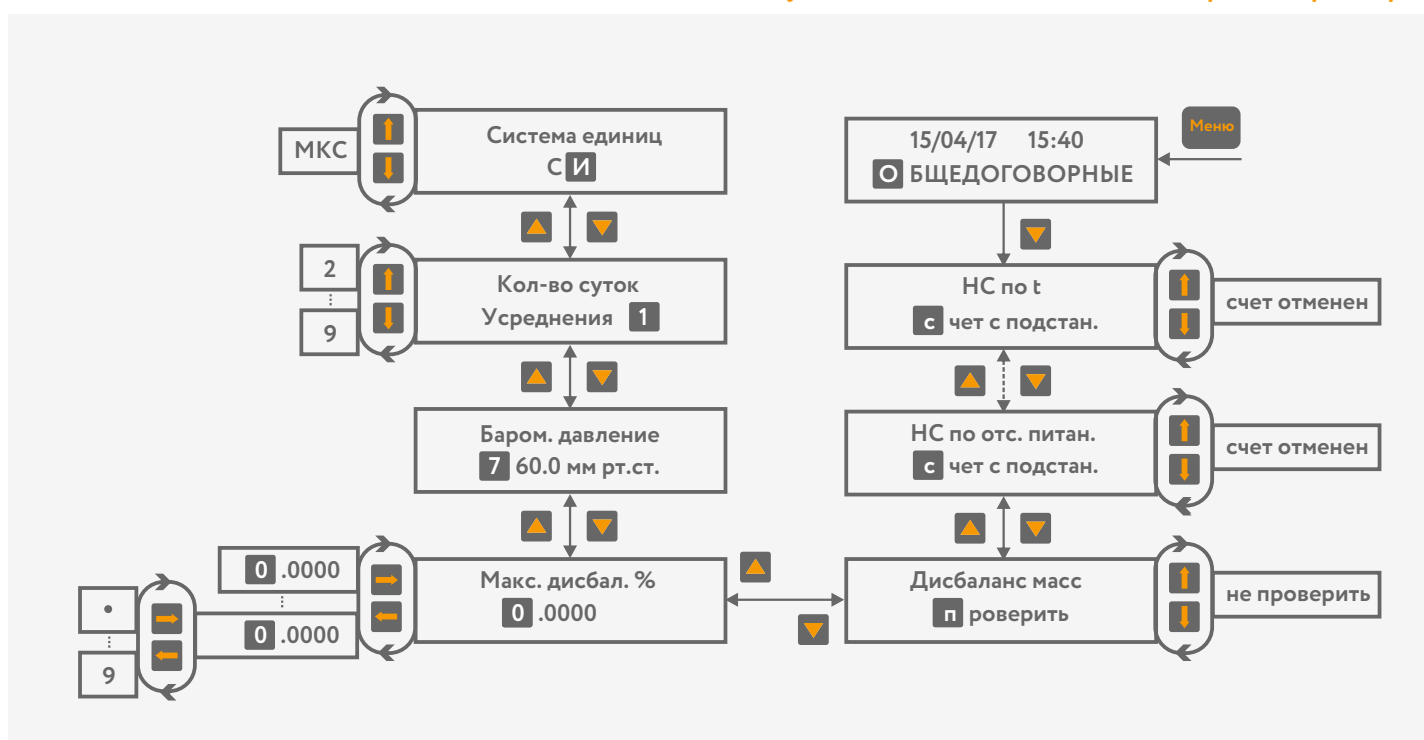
МКС

Система единиц
С И

2
⋮
9

Кол-во суток
Усреднения 1

Бареом. давление
7 60.0 мм рт.ст.

0 .0000
⋮
0 .0000

•
⋮
9

Макс. дисбал. %
0 .0000

15/04/17 15:40
О БЩЕДОГОВОРНЫЕ

Меню

НС по t
с чет с подстан.

счет отменен

НС по отс. питан.
с чет с подстан.

счет отменен

Дисбаланс масс
п роверить

не проверить